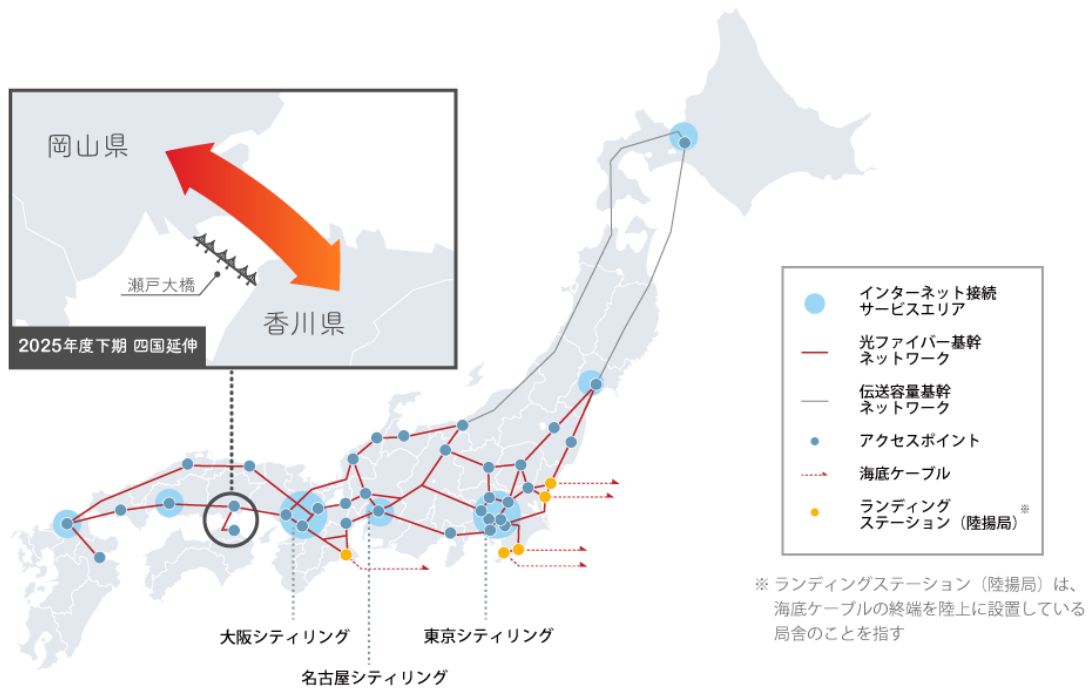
岡山県

瀬戸大橋

香川県

2025年度下期 四国延伸

インターネット接続サービスエリア

光ファイバー基幹ネットワーク

伝送容量基幹ネットワーク

アクセスポイント

海底ケーブル

ランディングステーション（陸揚局）※

※ ランディングステーション（陸揚局）は、海底ケーブルの終端を陸上に設置している局舎のことを指す

大阪シティリング

名古屋シティリング

東京シティリング